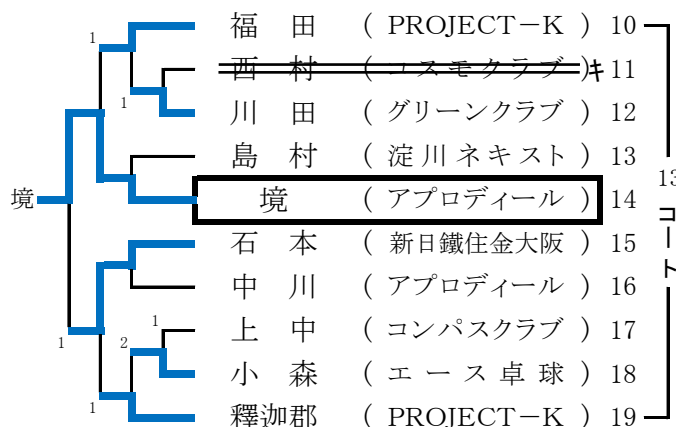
福　田　（ PROJECT－K ） 10
西　村　（ コスモクラブ ）キ 11
川　田　（ グリーンクラブ ） 12
島　村　（ 淀川ネキスト ） 13
境　（ アプロディール ） 14
石　本　（ 新日鐵住金大阪 ） 15
中　川　（ アプロディール ） 16
上　中　（ コンパスクラブ ） 17
小　森　（ エース卓球 ） 18
釋迦郡　（ PROJECT－K ） 19

境
1
1
1
1
2
1

13
コート